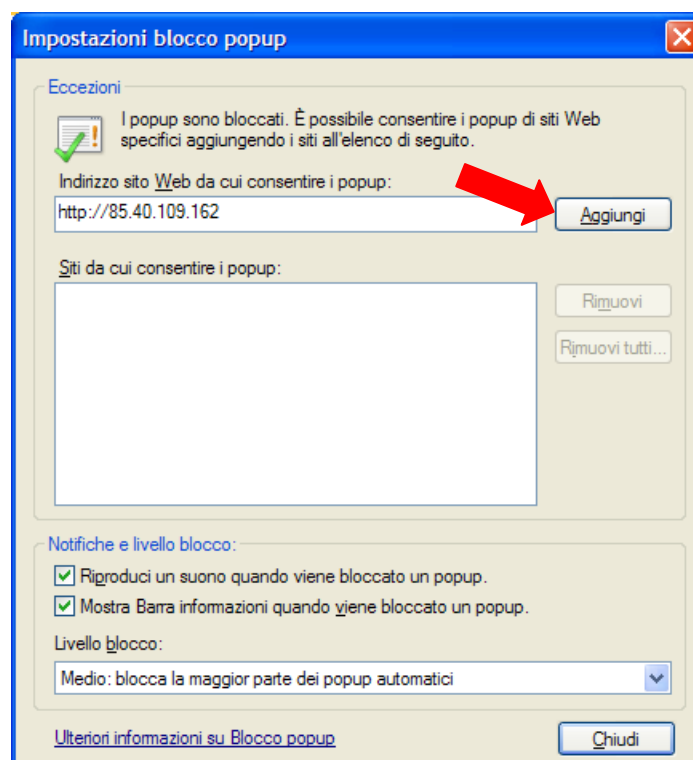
Impostazioni blocco popup

Eccezioni

I popup sono bloccati. È possibile consentire i popup di siti Web specifici aggiungendo i siti all'elenco di seguito.

Indirizzo sito Web da cui consentire i popup:

http://85.40.109.162

Aggiungi

Siti da cui consentire i popup:

Rimuovi

Rimuovi tutti...

Notifiche e livello blocco:

Riproduci un suono quando viene bloccato un popup.

Mostra Barra informazioni quando viene bloccato un popup.

Livello blocco:

Medio: blocca la maggior parte dei popup automatici

Ulteriori informazioni su Blocco popup

Chiudi